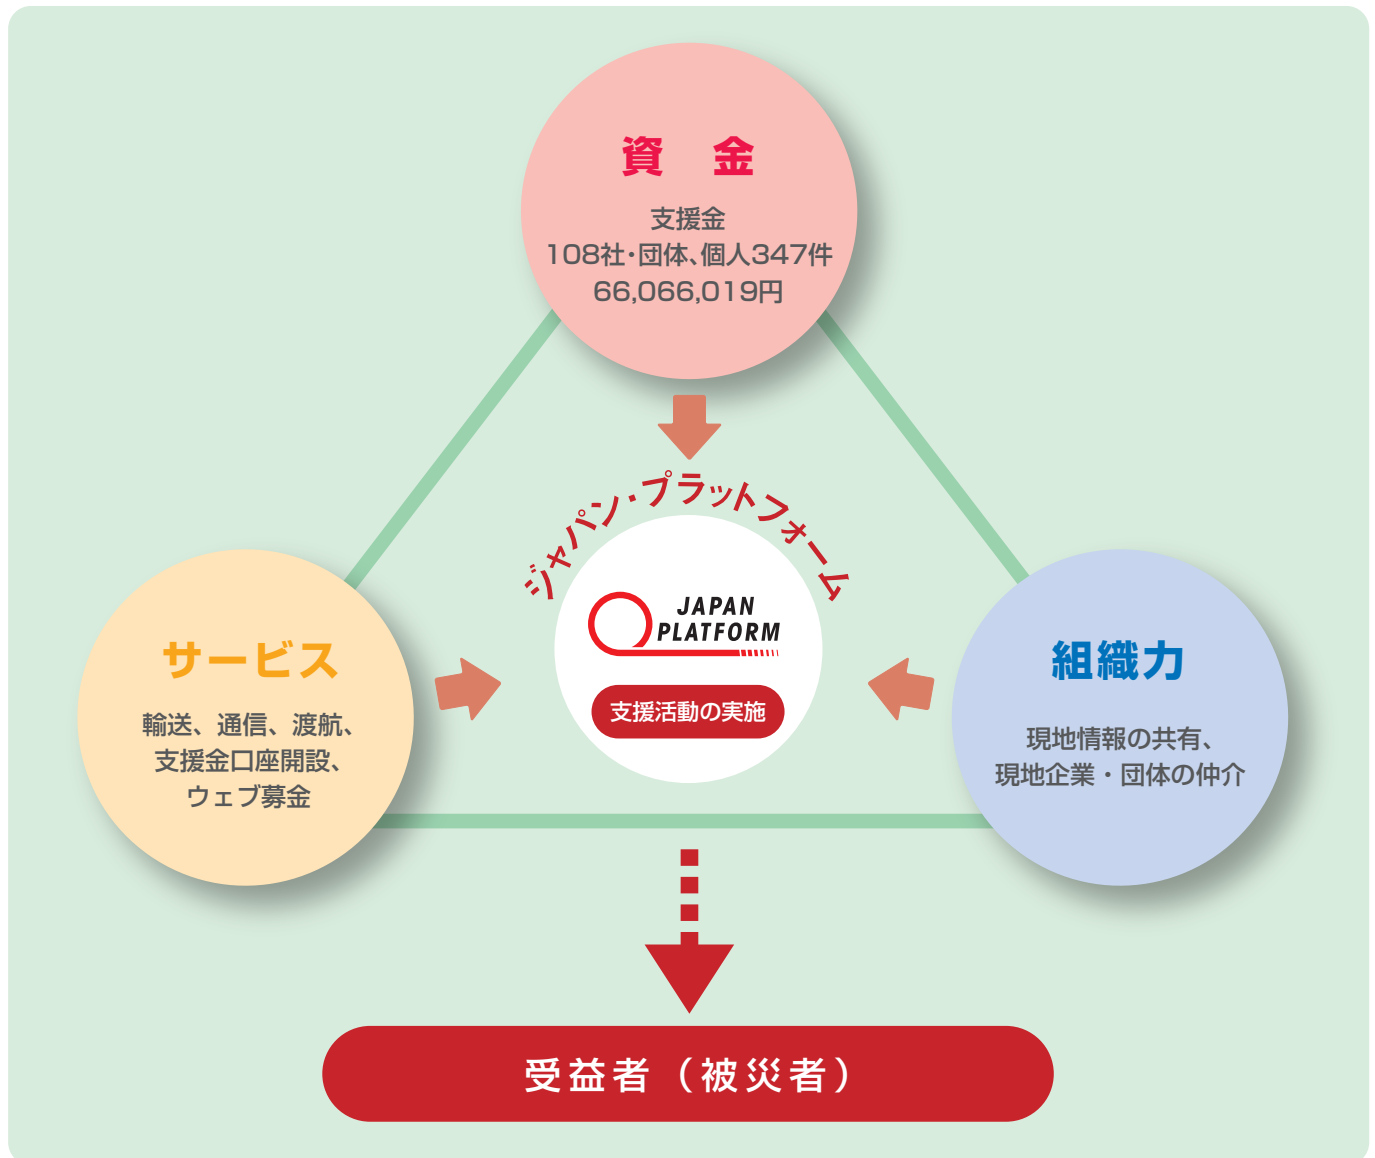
資　金

支援金
108社・団体、個人347件
66,066,019円

ジャパン・プラットフォーム

JAPAN PLATFORM

支援活動の実施

サービス

輸送、通信、渡航、
支援金口座開設、
ウェブ募金

組織力

現地情報の共有、
現地企業・団体の仲介

受益者（被災者）